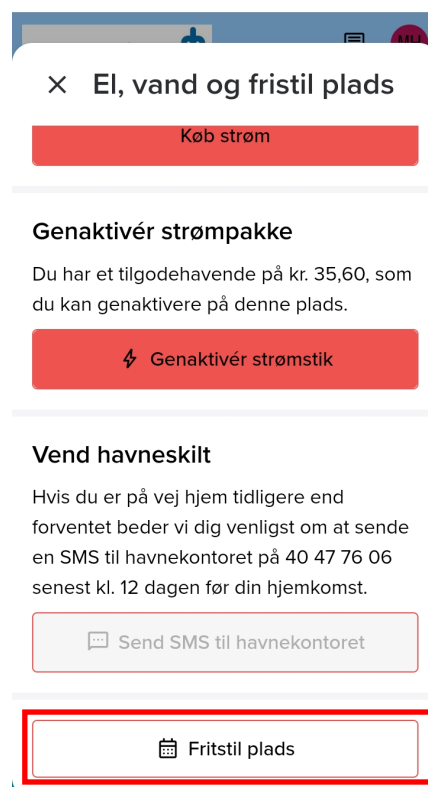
MH

× El, vand og fristil plads

Køb strøm

Genaktivér strømpakke

Du har et tilgodehavende på kr. 35,60, som du kan genaktivere på denne plads.

Genaktivér strømstik

Vend havneskilt

Hvis du er på vej hjem tidligere end forventet beder vi dig venligst om at sende en SMS til havnekontoret på 40 47 76 06 senest kl. 12 dagen før din hjemkomst.

Send SMS til havnekontoret

Fritstil plads